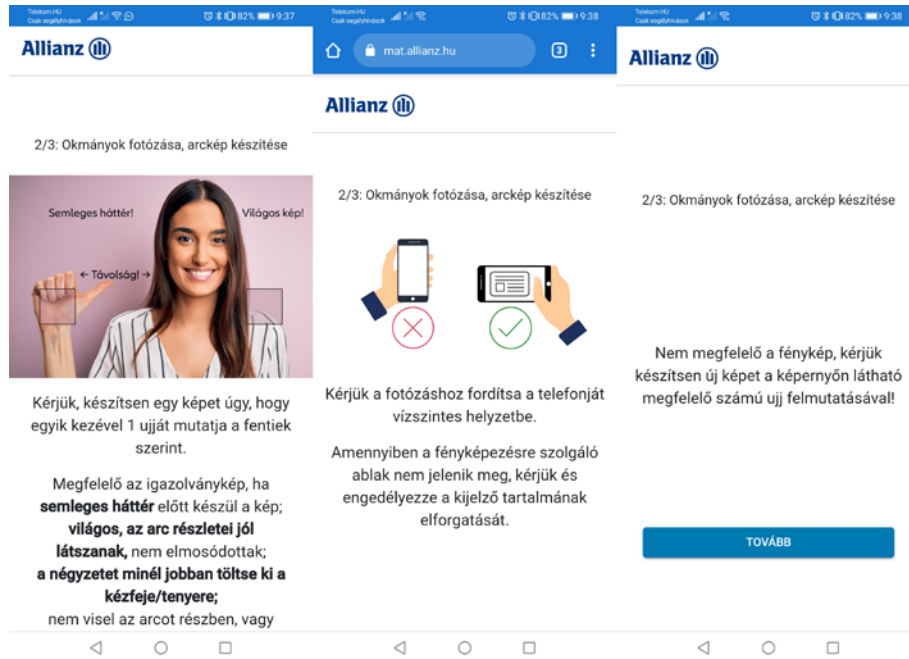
Telekom HU
Csak segélyhívások
82% 9:37

Allianz

2/3: Okmányok fotózása, arckép készítése

Semleges háttér!

Világos kép!

← Távolság! →

Kérjük, készítsen egy képet úgy, hogy egyik kezével 1 ujját mutatja a fentiek szerint.

Megfelelő az igazolványkép, ha **semleges háttér** előtt készül a kép; **világos, az arc részletei jól látszanak,** nem elmosódottak; **a négyzetet minél jobban töltse ki a kézfeje/tenyere;** nem visel az arcot részben, vagy

Telekom HU
Csak segélyhívások
82% 9:38

mat.allianz.hu

3

Allianz

2/3: Okmányok fotózása, arckép készítése

Kérjük a fotózáshoz fordítsa a telefonját vízszintes helyzetbe.

Amennyiben a fényképezésre szolgáló ablak nem jelenik meg, kérjük és engedélyezze a kijelző tartalmának elforgatását.

Telekom HU
Csak segélyhívások
82% 9:38

Allianz

2/3: Okmányok fotózása, arckép készítése

Nem megfelelő a fénykép, kérjük készítsen új képet a képernyőn látható megfelelő számú ujj felmutatásával!

TOVÁBB